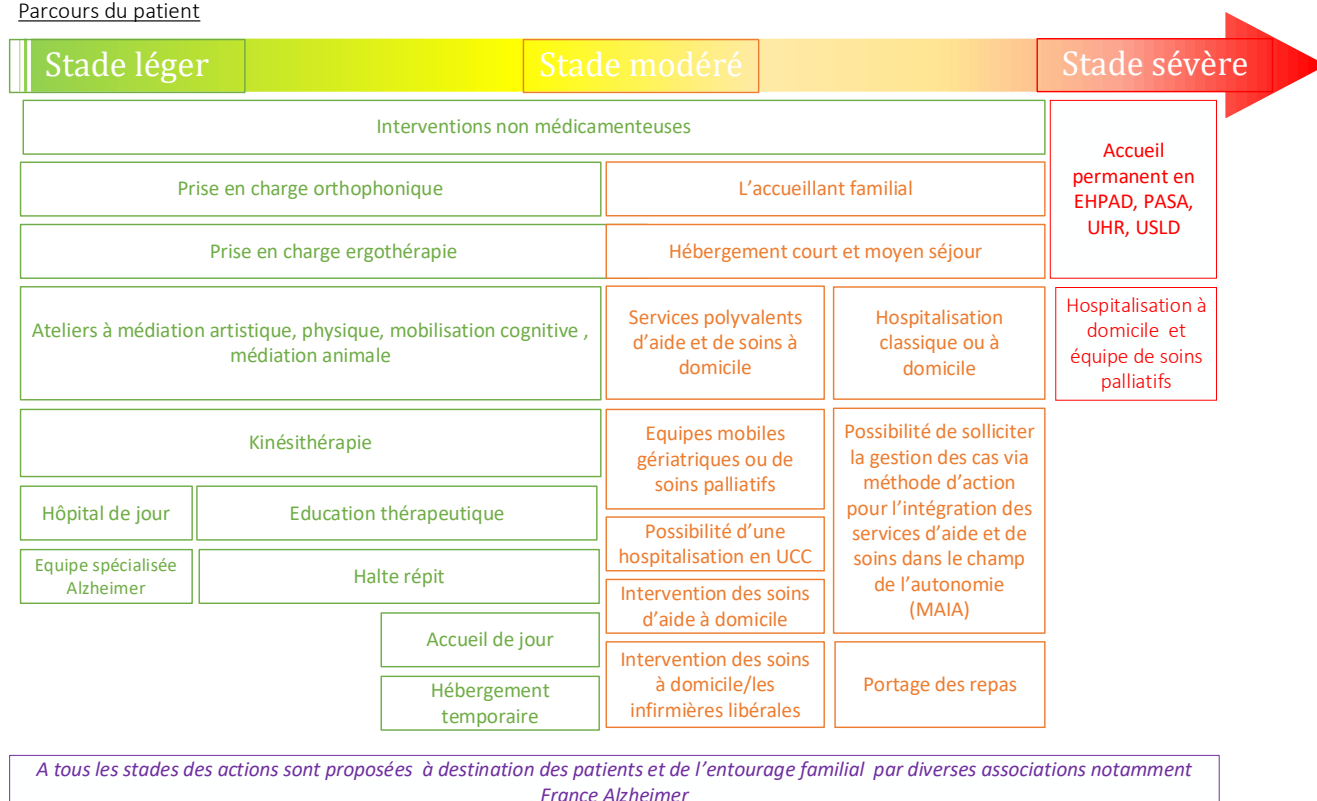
Parcours du patient

Stade léger

Stade modéré

Stade sévère

Interventions non médicamenteuses

Accueil permanent en EHPAD, PASA, UHR, USLD

Prise en charge orthophonique

L'accueillant familial

Prise en charge ergothérapie

Hébergement court et moyen séjour

Ateliers à médiation artistique, physique, mobilisation cognitive , médiation animale

Services polyvalents d'aide et de soins à domicile

Hospitalisation classique ou à domicile

Hospitalisation à domicile et équipe de soins palliatifs

Kinésithérapie

Equipes mobiles gériatriques ou de soins palliatifs

Possibilité de solliciter la gestion des cas via méthode d'action pour l'intégration des services d'aide et de soins dans le champ de l'autonomie (MAIA)

Hôpital de jour

Education thérapeutique

Possibilité d'une hospitalisation en UCC

Equipe spécialisée Alzheimer

Halte répit

Intervention des soins d'aide à domicile

Accueil de jour

Intervention des soins à domicile/les infirmières libérales

Portage des repas

Hébergement temporaire

A tous les stades des actions sont proposées à destination des patients et de l'entourage familial par diverses associations notamment France Alzheimer